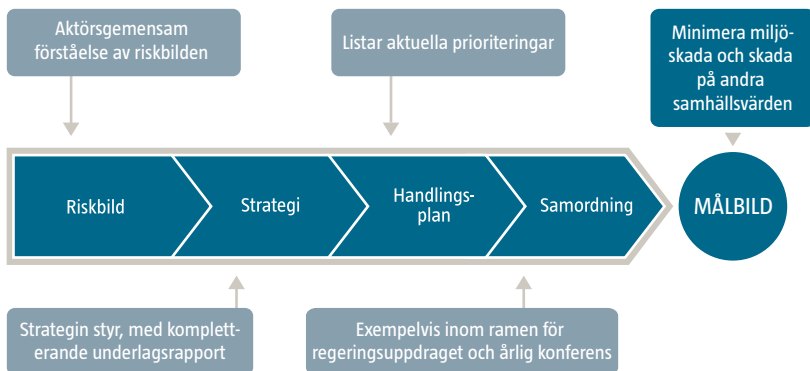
Aktörsgemensam förståelse av riskbilden

Listar aktuella prioriteringar

Minimera miljöskada och skada på andra samhällsvärden

Riskbild

Strategi

Handlingsplan

Samordning

MÅLBILD

Strategin styr, med kompletterande underlagsrapport

Exempelvis inom ramen för regeringsuppdraget och årlig konferens